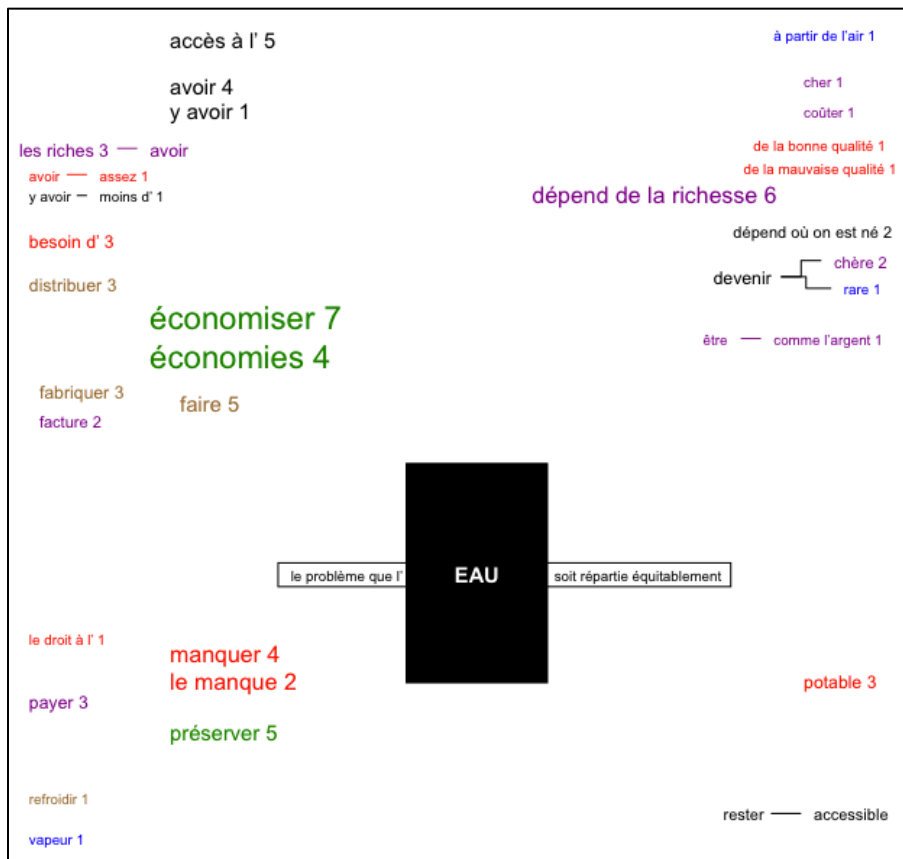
accès à l' 5

avoir 4
y avoir 1

les riches 3 — avoir
avoir — assez 1
y avoir — moins d' 1

besoin d' 3

distribuer 3

économiser 7
économies 4

fabriquer 3
facture 2

faire 5

à partir de l'air 1

cher 1

coûter 1

de la bonne qualité 1
de la mauvaise qualité 1

dépend de la richesse 6

dépend où on est né 2

devenir — chère 2
devenir — rare 1

être — comme l'argent 1

le problème que l' EAU soit répartie équitablement

le droit à l' 1

manquer 4
le manque 2

payer 3

préserver 5

potable 3

refroidir 1

vapeur 1

rester — accessible